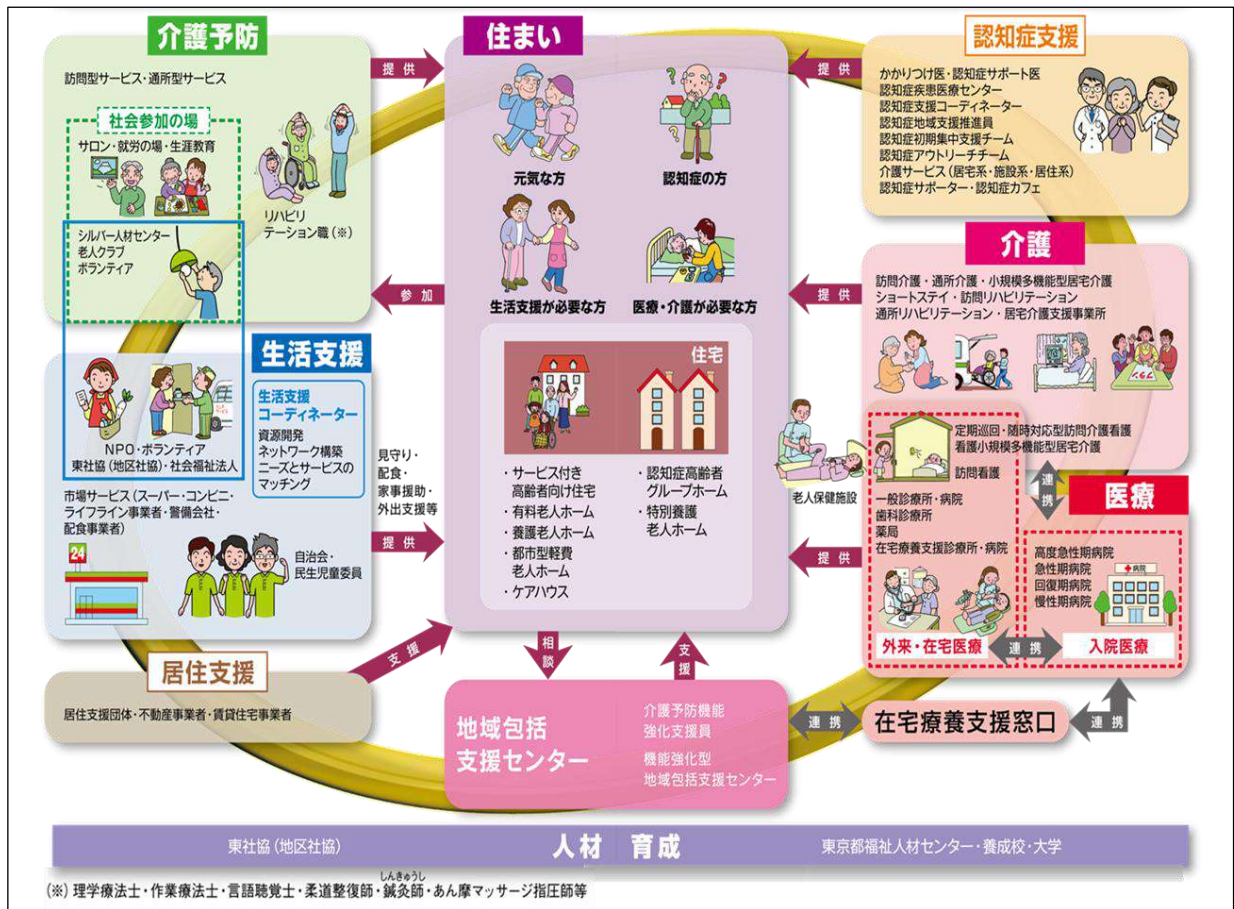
介護予防

訪問型サービス・通所型サービス

社会参加の場

サロン・就労の場・生涯教育

リハビリテーション職（※）

シルバー人材センター
老人クラブ
ボランティア

提供

参加

住まい

元気な方

認知症の方

生活支援が必要な方

医療・介護が必要な方

住宅

・サービス付き高齢者向け住宅
・有料老人ホーム
・養護老人ホーム
・都市型軽費老人ホーム
・ケアハウス

・認知症高齢者グループホーム
・特別養護老人ホーム

認知症支援

かかりつけ医・認知症サポート医
認知症疾患医療センター
認知症支援コーディネーター
認知症地域支援推進員
認知症初期集中支援チーム
認知症アウトリーチチーム
介護サービス（居宅系・施設系・居住系）
認知症サポーター・認知症カフェ

提供

介護

訪問介護・通所介護・小規模多機能型居宅介護
ショートステイ・訪問リハビリテーション
通所リハビリテーション・居宅介護支援事業所

提供

生活支援

生活支援コーディネーター

資源開発
ネットワーク構築
ニーズとサービスのマッチング

NPO・ボランティア
東社協（地区社協）・社会福祉法人

見守り・配食・家事援助・外出支援等

市場サービス（スーパー・コンビニ・ライフライン事業者・警備会社・配食事業者）

自治会・民生児童委員

提供

定期巡回・随時対応型訪問介護看護
看護小規模多機能型居宅介護

訪問看護

老人保健施設

一般診療所・病院
歯科診療所
薬局
在宅療養支援診療所・病院

連携

医療

高度急性期病院
急性期病院
回復期病院
慢性期病院

病院

提供

外来・在宅医療

連携

入院医療

居住支援

居住支援団体・不動産事業者・賃貸住宅事業者

支援

相談

支援

地域包括支援センター

介護予防機能強化支援員

機能強化型地域包括支援センター

連携

在宅療養支援窓口

連携

東社協（地区社協）

人材 育成

東京都福祉人材センター・養成校・大学

（※）理学療法士・作業療法士・言語聴覚士・柔道整復師・鍼灸師（しんきゅうし）・あん摩マッサージ指圧師等